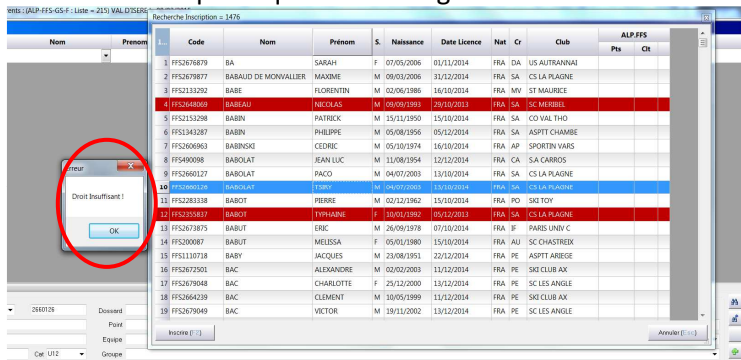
ents : (ALP-FFS-GS-F : Liste = 215) VAL D'ISERE

Nom
Prenom

Recherche Inscription = 1476

| I... | Code | Nom | Prénom | S. | Naissance | Date Licence | Nat | Cr | Club | ALP.FFS Pts | Clt |
|---|---|---|---|---|---|---|---|---|---|---|---|
| 1 | FFS2676879 | BA | SARAH | F | 07/05/2006 | 01/11/2014 | FRA | DA | US AUTRANNAI | | |
| 2 | FFS2679877 | BABAUD DE MONVALLIER | MAXIME | M | 09/03/2006 | 31/12/2014 | FRA | SA | CS LA PLAGNE | | |
| 3 | FFS2133292 | BABE | FLORENTIN | M | 02/06/1986 | 16/10/2014 | FRA | MV | ST MAURICE | | |
| 4 | FFS2648069 | BABEAU | NICOLAS | M | 09/09/1993 | 29/10/2013 | FRA | SA | SC MERIBEL | | |
| 5 | FFS2153298 | BABIN | PATRICK | M | 15/11/1950 | 15/10/2014 | FRA | SA | CO VAL THO | | |
| 6 | FFS1343287 | BABIN | PHILIPPE | M | 05/08/1956 | 05/12/2014 | FRA | SA | ASPTT CHAMBE | | |
| 7 | FFS2606963 | BABINSKI | CEDRIC | M | 05/10/1974 | 16/10/2014 | FRA | AP | SPORTIN VARS | | |
| 8 | FFS490098 | BABOLAT | JEAN LUC | M | 11/08/1954 | 12/12/2014 | FRA | CA | S.A CARROS | | |
| 9 | FFS2660127 | BABOLAT | PACO | M | 04/07/2003 | 13/10/2014 | FRA | SA | CS LA PLAGNE | | |
| 10 | FFS2660126 | BABOLAT | TOBY | M | 04/07/2003 | 13/10/2014 | FRA | SA | CS LA PLAGNE | | |
| 11 | FFS2283338 | BABOT | PIERRE | M | 02/12/1962 | 15/10/2014 | FRA | PO | SKI TOY | | |
| 12 | FFS2355837 | BABOT | TYPHAINE | F | 10/01/1992 | 05/12/2013 | FRA | SA | CS LA PLAGNE | | |
| 13 | FFS2673875 | BABUT | ERIC | M | 26/09/1978 | 07/10/2014 | FRA | IF | PARIS UNIV C | | |
| 14 | FFS200087 | BABUT | MELISSA | F | 05/01/1980 | 15/10/2014 | FRA | AU | SC CHASTREIX | | |
| 15 | FFS1110718 | BABY | JACQUES | M | 23/08/1951 | 22/12/2014 | FRA | PE | ASPTT ARIEGE | | |
| 16 | FFS2672501 | BAC | ALEXANDRE | M | 02/02/2003 | 11/12/2014 | FRA | PE | SKI CLUB AX | | |
| 17 | FFS2679048 | BAC | CHARLOTTE | F | 25/12/2000 | 13/12/2014 | FRA | PE | SC LES ANGLE | | |
| 18 | FFS2664239 | BAC | CLEMENT | M | 10/05/1999 | 11/12/2014 | FRA | PE | SKI CLUB AX | | |
| 19 | FFS2679049 | BAC | VICTOR | M | 19/11/2002 | 13/12/2014 | FRA | PE | SC LES ANGLE | | |

Inscrire (F2)
Annuler (Esc)

rreur
Droit Insuffisant !
OK

2660126
Dossard
Point
Equipe
Cat U12
Groupe